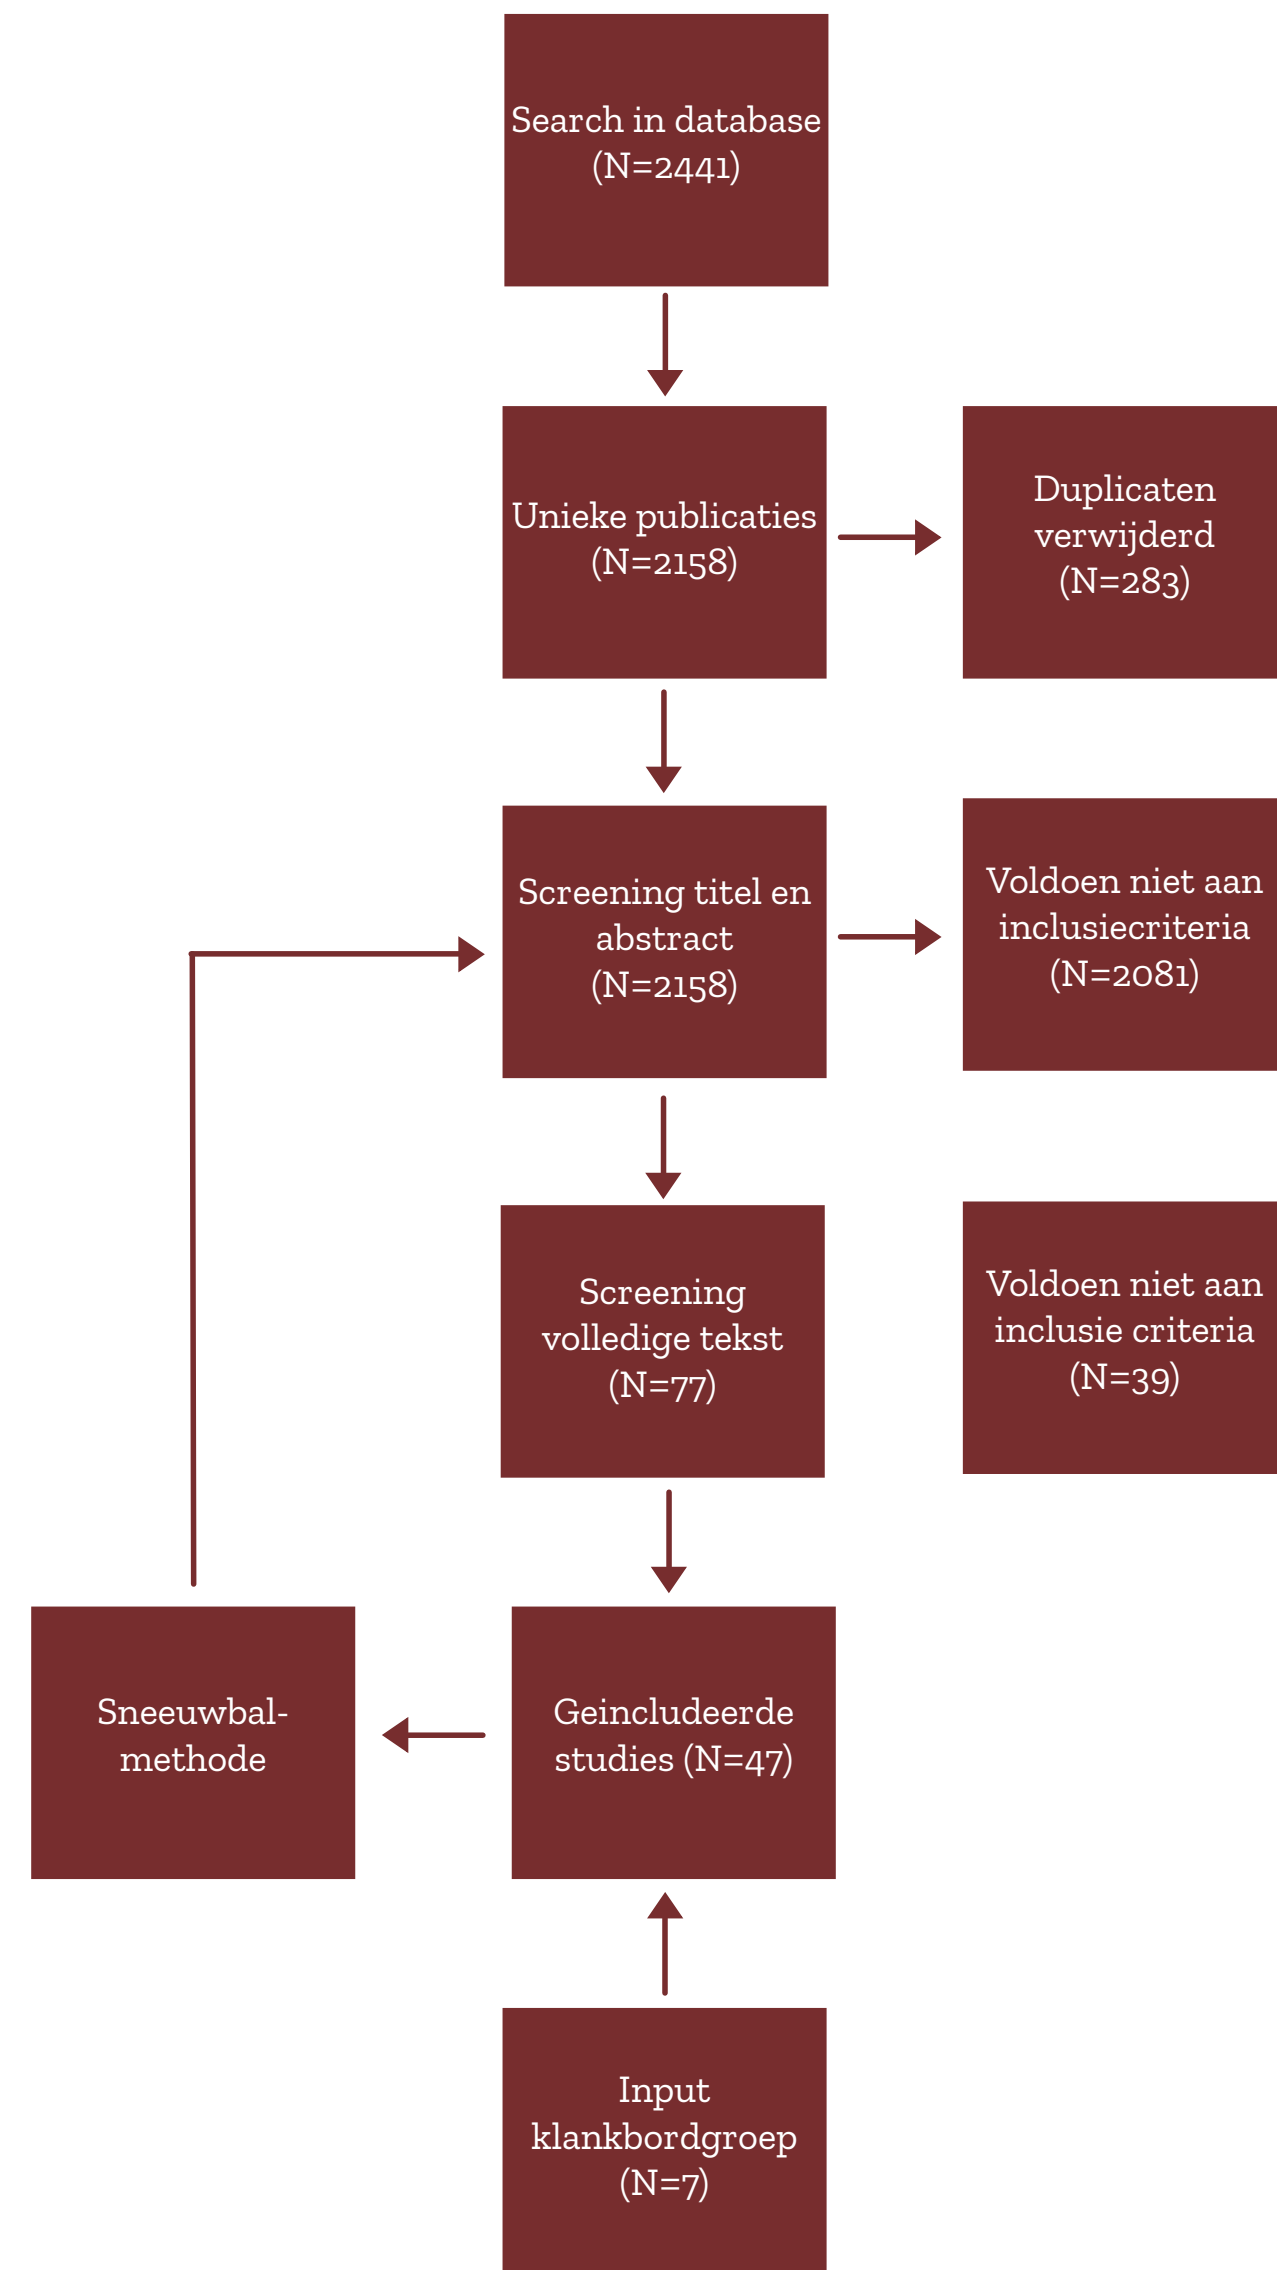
Search in database (N=2441)

Unieke publicaties (N=2158)

Duplicaten verwijderd (N=283)

Screening titel en abstract (N=2158)

Voldoen niet aan inclusiecriteria (N=2081)

Screening volledige tekst (N=77)

Voldoen niet aan inclusie criteria (N=39)

Sneeuwbal-methode

Geincludeerde studies (N=47)

Input klankbordgroep (N=7)